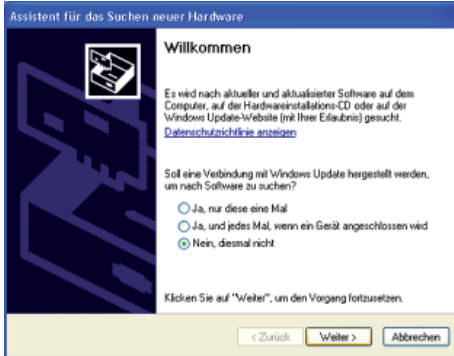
Assistent für das Suchen neuer Hardware

Willkommen

Es wird nach aktueller und aktualisierter Software auf dem Computer, auf der Hardwareinstallations-CD oder auf der Windows Update-Website (mit Ihrer Erlaubnis) gesucht.

Datenschutzrichtlinie anzeigen

Soll eine Verbindung mit Windows Update hergestellt werden, um nach Software zu suchen?

Ja, nur diese eine Mal

Ja, und jedes Mal, wenn ein Gerät angeschlossen wird

Nein, diesmal nicht

Klicken Sie auf "Weiter", um den Vorgang fortzusetzen.

< Zurück | Weiter > | Abbrechen